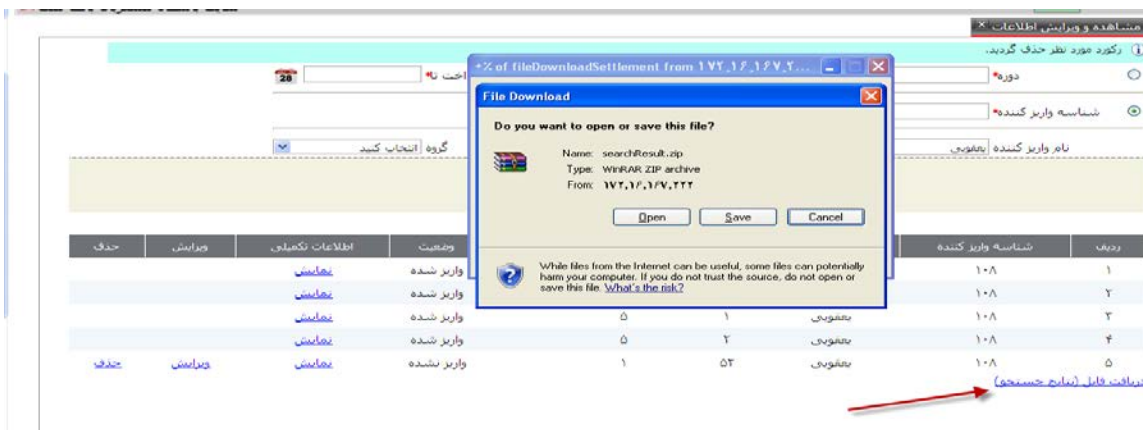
مشاهده و ویرایش اطلاعات ×
رکورد مورد نظر حذف گردید.

دوره*
اخت تا*
شناسه واریز کننده*
نام واریز کننده یعقوبی
گروه انتخاب کنید

٪ of fileDownloadSettlement from ۱۷۲.۱۶.۱۶۷.۲...

File Download

Do you want to open or save this file?

Name: searchResult.zip
Type: WinRAR ZIP archive
From: ۱۷۲.۱۶.۱۶۷.۲۲۲

Open Save Cancel

While files from the Internet can be useful, some files can potentially harm your computer. If you do not trust the source, do not open or save this file. What's the risk?

| ردیف | شناسه واریز کننده | | | | وضعیت | اطلاعات تکمیلی | ویرایش | حذف |
|---|---|---|---|---|---|---|---|---|
| ۱ | ۱۰۸ | | | | واریز شده | نمایش | | |
| ۲ | ۱۰۸ | | | | واریز شده | نمایش | | |
| ۳ | ۱۰۸ | یعقوبی | ۱ | ۵ | واریز شده | نمایش | | |
| ۴ | ۱۰۸ | یعقوبی | ۲ | ۵ | واریز شده | نمایش | | |
| ۵ | ۱۰۸ | یعقوبی | ۵۳ | ۱ | واریز نشده | نمایش | ویرایش | حذف |

دریافت فایل (نتایج جستجو)